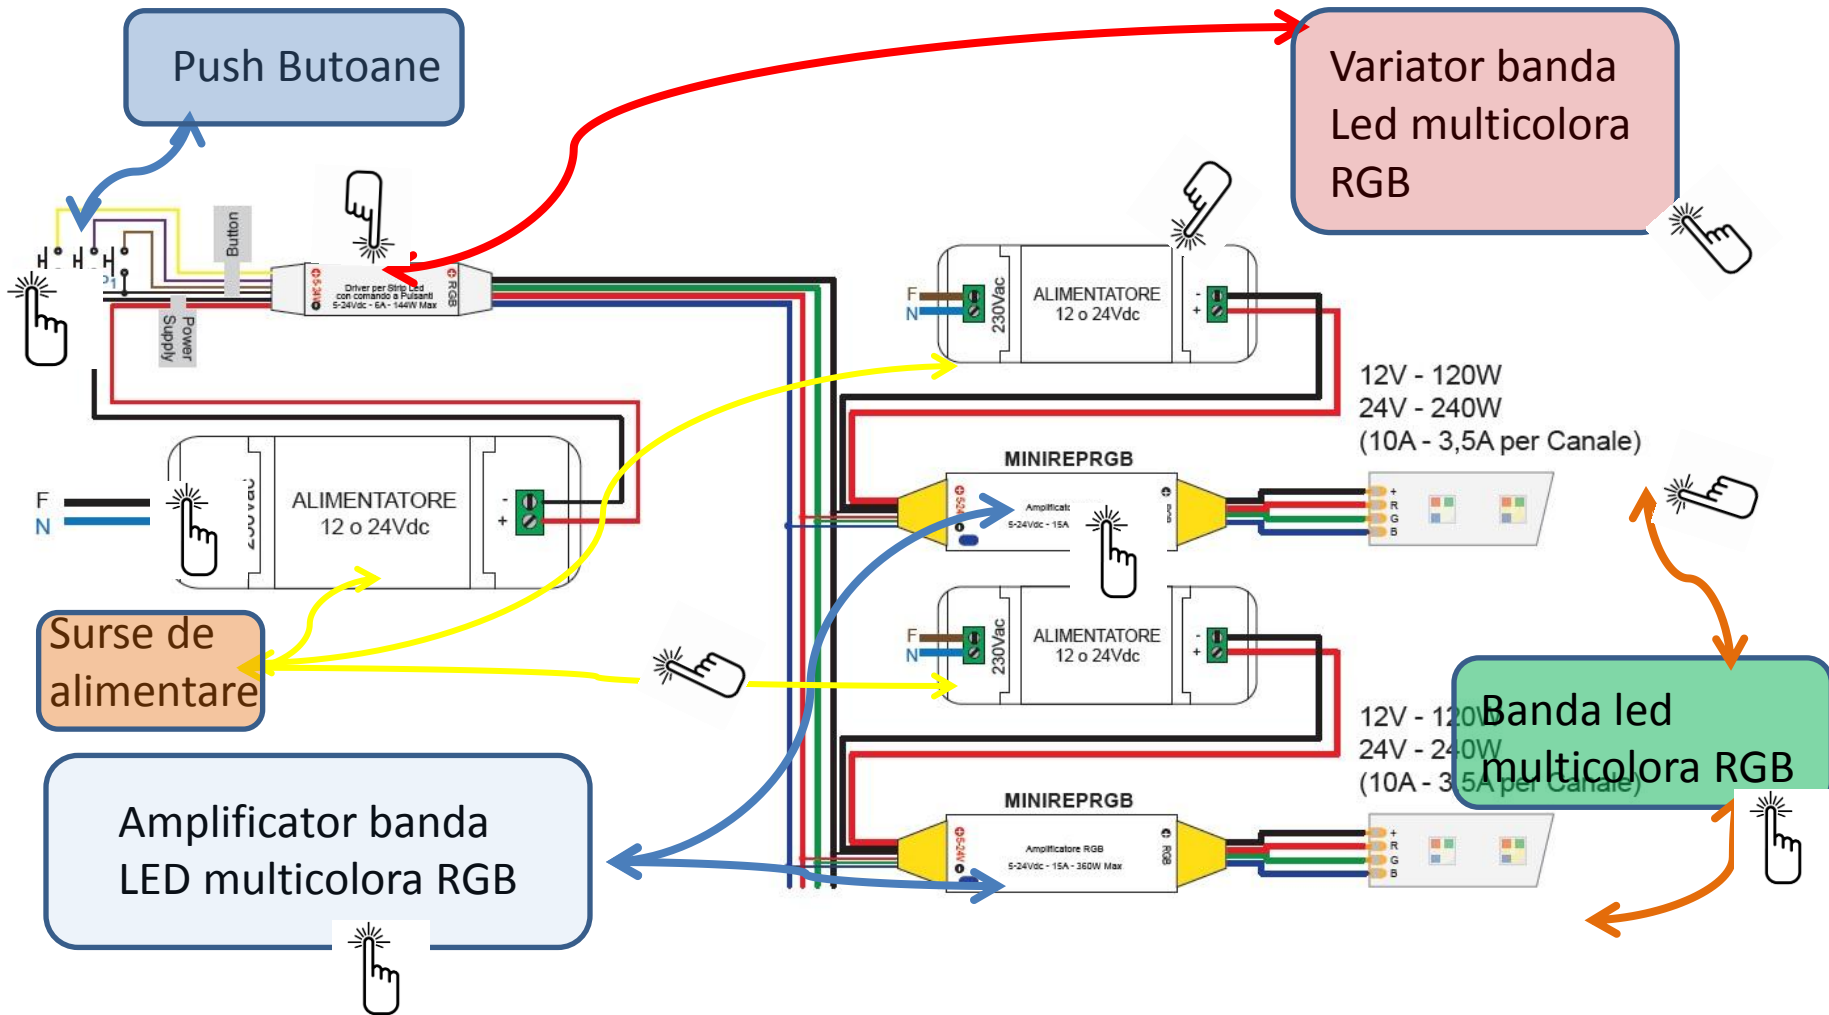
Push Butoane

Variator banda Led multicolora RGB

Button

P1

Power Supply

5-24V

Driver per Strip Led con comando a Pulsanti 5-24Vdc - 6A - 144W Max

RGB

F
N

230Vac

ALIMENTATORE
12 o 24Vdc

-
+

12V - 120W
24V - 240W
(10A - 3,5A per Canale)

MINIREPRGB

Amplificat
5-24Vdc - 15A

+ R G B

F
N

230Vac

ALIMENTATORE
12 o 24Vdc

-
+

Surse de alimentare

F
N

230Vac

ALIMENTATORE
12 o 24Vdc

-
+

12V - 120W
24V - 240W
(10A - 3,5A per Canale)

Banda led multicolora RGB

MINIREPRGB

Amplificatore RGB
5-24Vdc - 15A - 360W Max

5-24V

RGB

+ R G B

Amplificator banda LED multicolora RGB